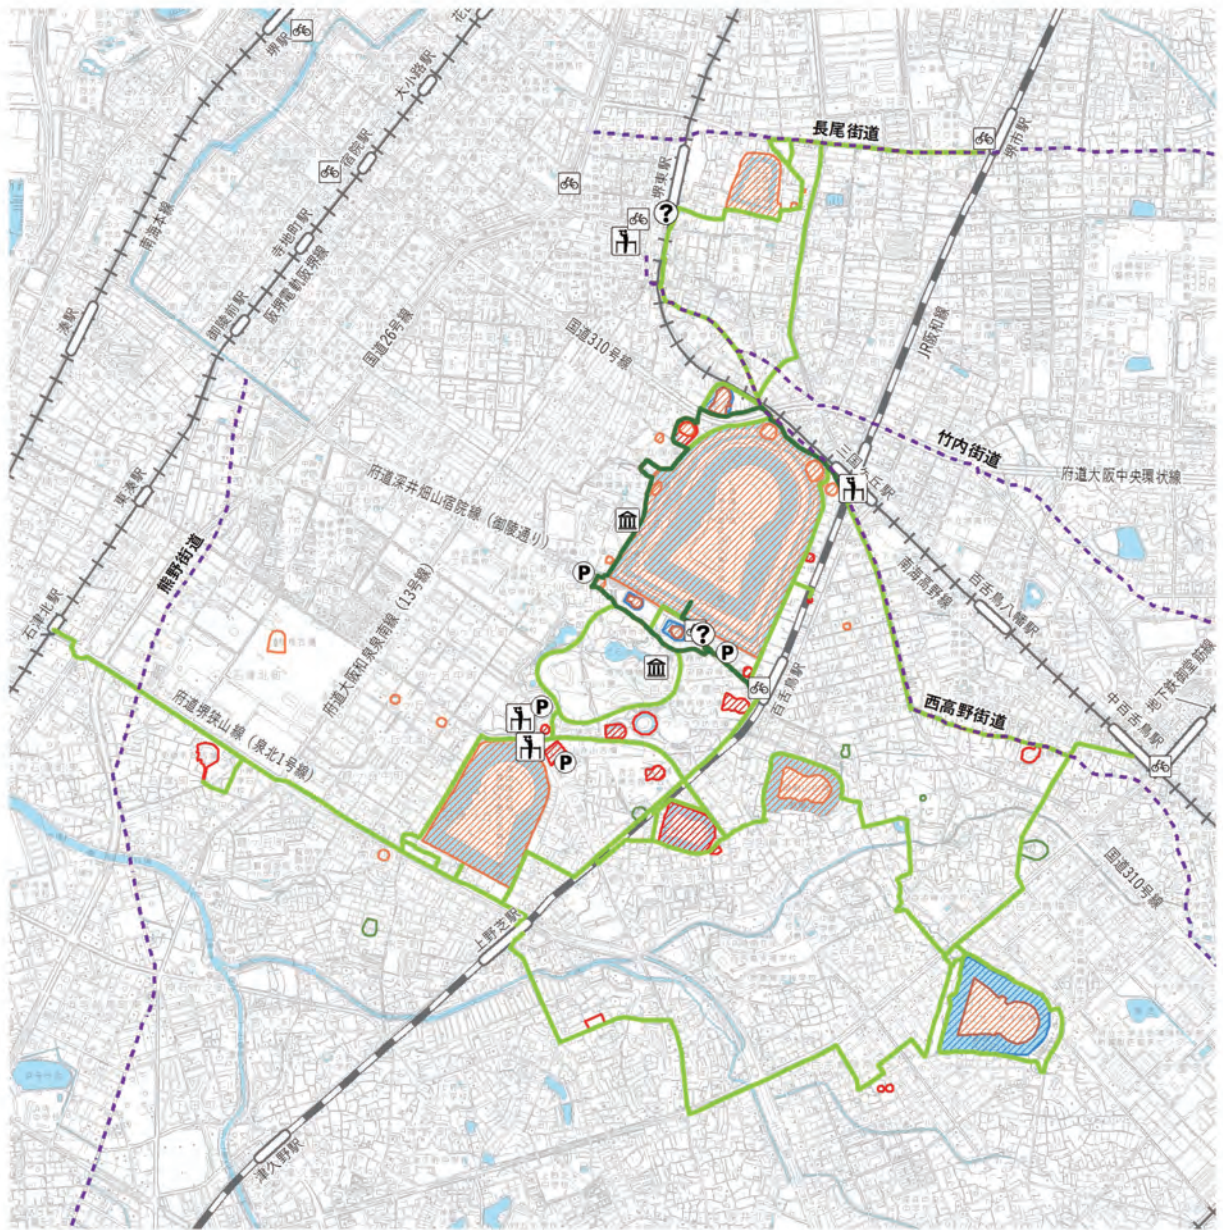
堺駅
花
大小路駅
宿院駅
寺地町駅
阪堺電軌阪堺線
南海本線
湊駅
御陵前駅
国道26号線
長尾街道
堺東駅
堺市駅
国道310号線
JR阪和線
竹内街道
府道大阪中央環状線
三国ヶ丘駅
府道深井畑山宿院線（御陵通り）
府道大阪和泉泉南線（13号線）
熊野街道
東湊駅
石津北駅
府道堺狭山線（泉北1号線）
南海高野線
百舌鳥八幡駅
百舌鳥駅
西高野街道
中百舌鳥駅
地下鉄御堂筋線
国道310号線
上野芝駅
津久野駅